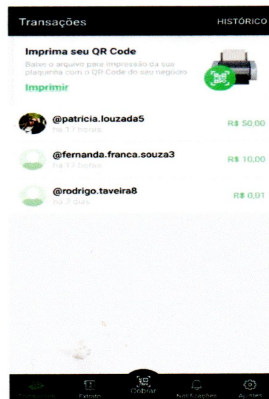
Transações

HISTÓRICO

Imprima seu QR Code

Baixe o arquivo para impressão da sua plaquinha com o QR Code do seu negócio

Imprimir

@patricia.louzada5
Há 17 horas

R$ 50,00

@fernanda.franca.souza3
Há 17 horas

R$ 10,00

@rodrigo.taveira8
Há 3 dias

R$ 0,01

Transações

Extrato

Cobrar

Notificações

Ajustes